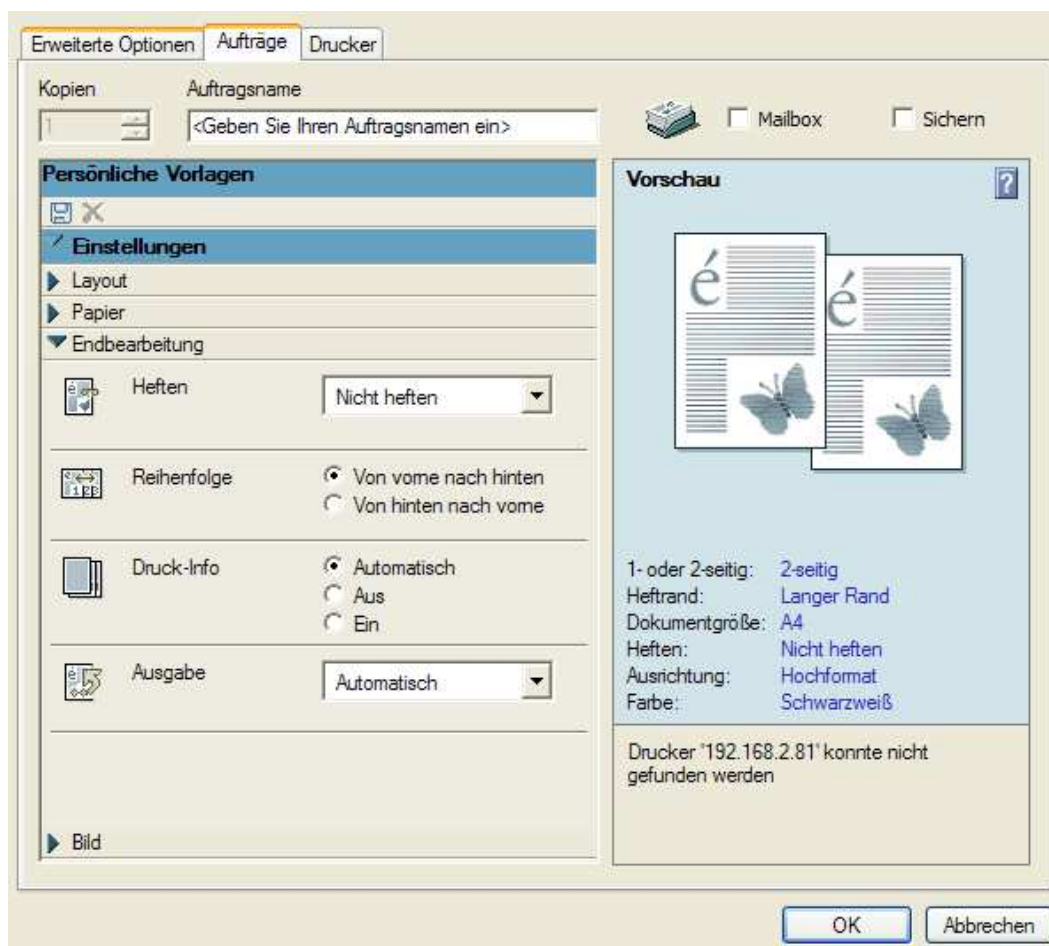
Erweiterte Optionen | Aufträge | Drucker

Kopien
1

Auftragsname
<Geben Sie Ihren Auftragsnamen ein>

Mailbox
Sichern

Persönliche Vorlagen

Einstellungen
Layout
Papier
Endbearbeitung

Heften
Nicht heften

Reihenfolge
Von vorne nach hinten
Von hinten nach vorne

Druck-Info
Automatisch
Aus
Ein

Ausgabe
Automatisch

Bild

Vorschau
?

é
é

| | |
|---|---|
| 1- oder 2-seitig: | 2-seitig |
| Heftrand: | Langer Rand |
| Dokumentgröße: | A4 |
| Heften: | Nicht heften |
| Ausrichtung: | Hochformat |
| Farbe: | Schwarzweiß |

Drucker '192.168.2.81' konnte nicht gefunden werden

OK
Abbrechen